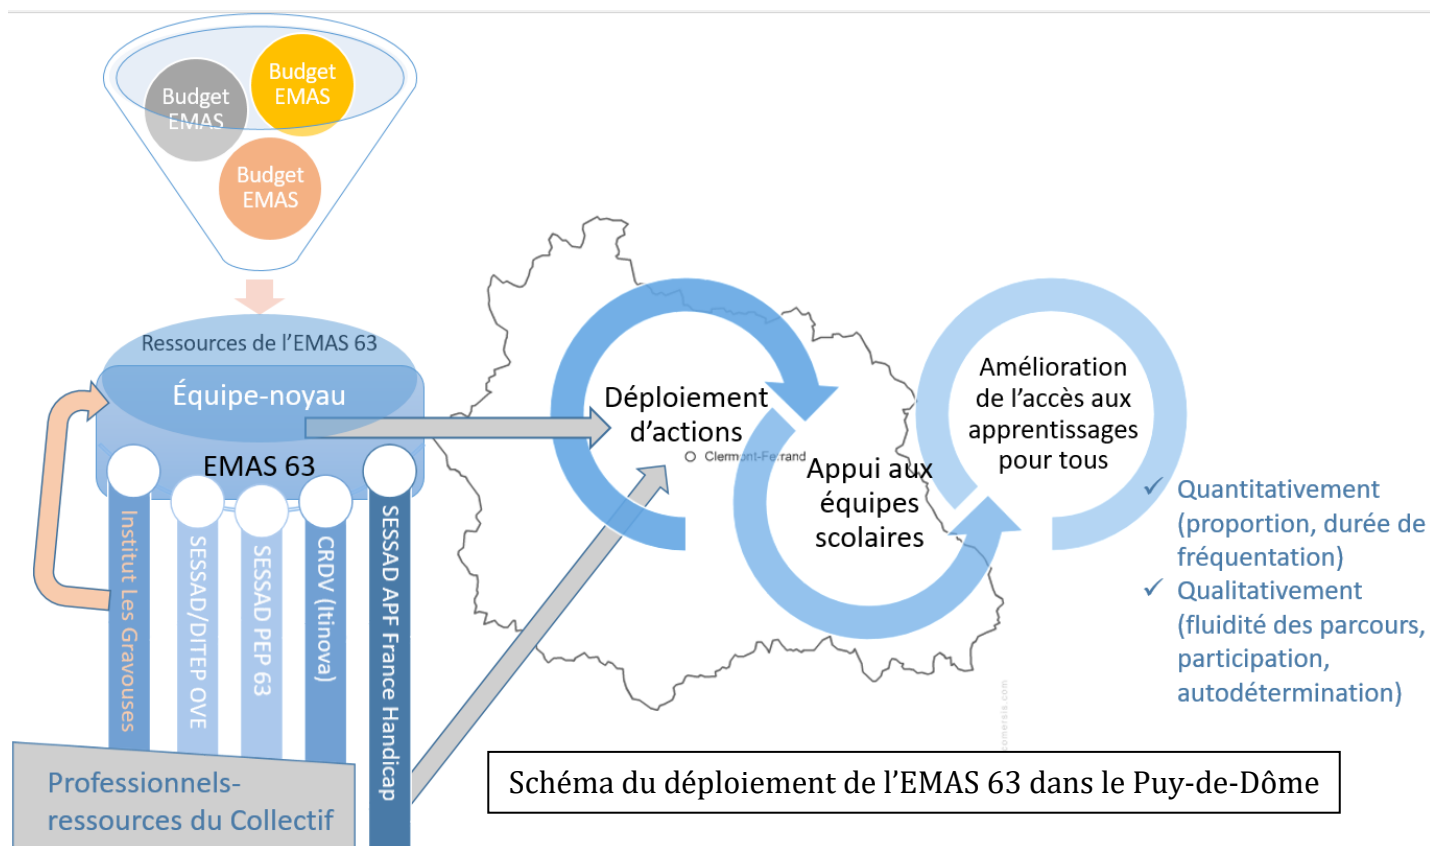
Budget EMAS

Budget EMAS

Budget EMAS

Ressources de l'EMAS 63

Équipe-noyau

EMAS 63

Institut Les Gravouses

SESSAD/DITEP OVE

SESSAD PEP 63

CRDV (Itinova)

SESSAD APF France Handicap

Professionnels-ressources du Collectif

Déploiement d'actions

Clermont-Ferrand

Appui aux équipes scolaires

Amélioration de l'accès aux apprentissages pour tous

✓ Quantitativement (proportion, durée de fréquentation)

✓ Qualitativement (fluidité des parcours, participation, autodétermination)

Schéma du déploiement de l'EMAS 63 dans le Puy-de-Dôme